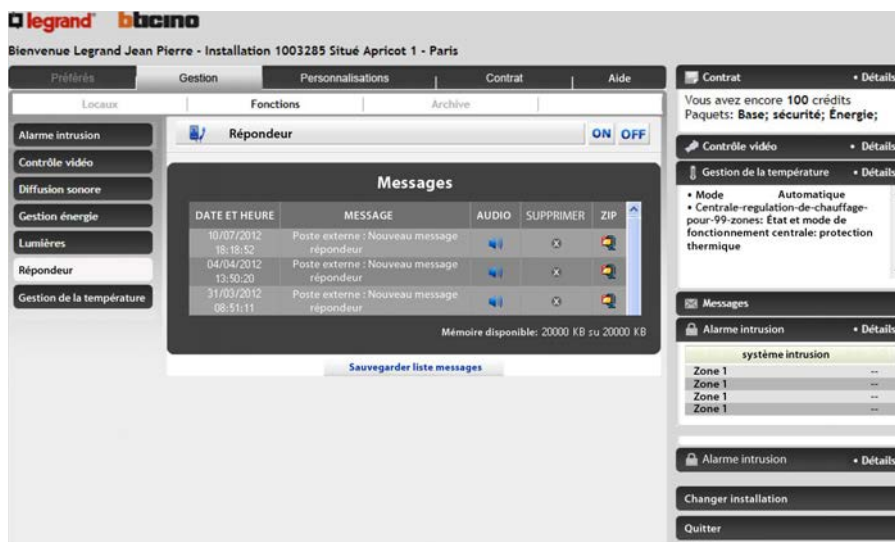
legrand bticino

Bienvenue Legrand Jean Pierre - Installation 1003285 Situé Apricot 1 - Paris

Préférés | Gestion | Personnalisations | Contrat | Aide

Locaux | Fonctions | Archive

Alarme intrusion
Contrôle vidéo
Diffusion sonore
Gestion énergie
Lumières
Répondeur
Gestion de la température

Répondeur ON OFF

Messages

| DATE ET HEURE | MESSAGE | AUDIO | SUPPRIMER | ZIP |
|---|---|---|---|---|
| 10/07/2012 18:18:52 | Poste externe : Nouveau message répondeur | | | |
| 04/04/2012 13:50:20 | Poste externe : Nouveau message répondeur | | | |
| 31/03/2012 08:51:11 | Poste externe : Nouveau message répondeur | | | |

Mémoire disponible: 20000 KB su 20000 KB

Sauvegarder liste messages

Contrat • Détails
Vous avez encore 100 crédits
Paquets: Base; sécurité; Énergie;

Contrôle vidéo • Détails

Gestion de la température • Détails
• Mode Automatique
• Centrale-regulation-de-chauffage-pour-99-zones: État et mode de fonctionnement centrale: protection thermique

Messages

Alarme intrusion • Détails

| système intrusion | |
|---|---|
| Zone 1 | -- |
| Zone 1 | -- |
| Zone 1 | -- |
| Zone 1 | -- |

Alarme intrusion • Détails

Changer installation

Quitter